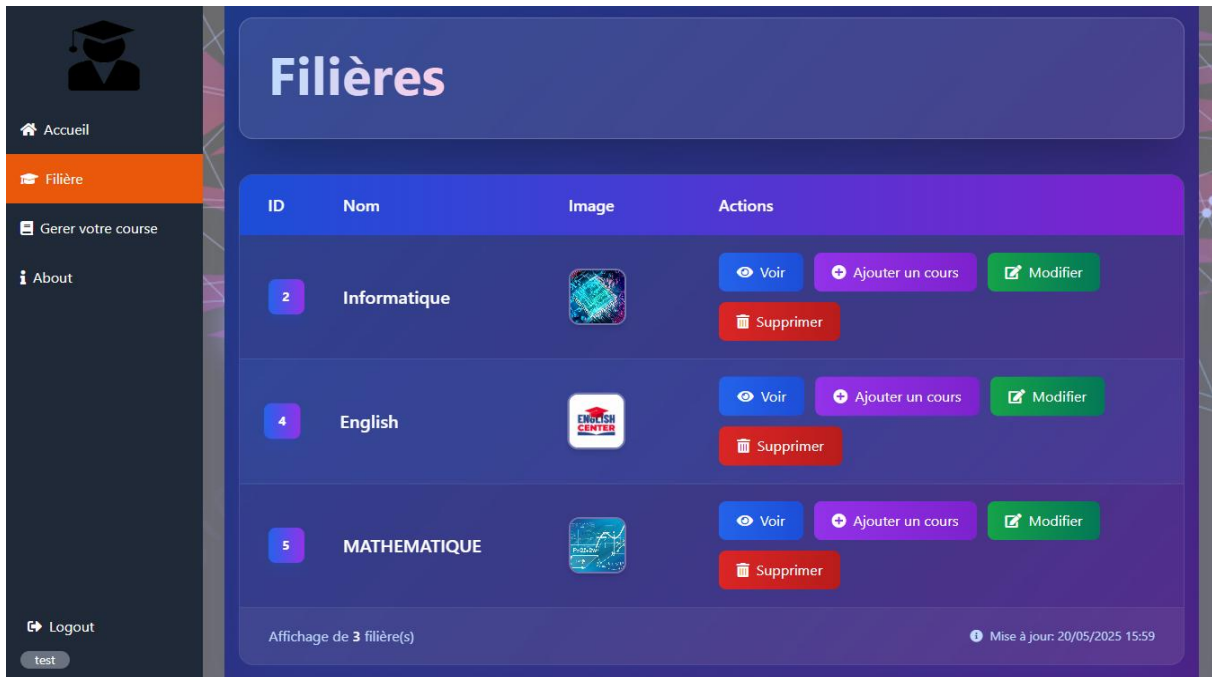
Accueil
Filière
Gerer votre course
About
Logout
test

Filières

| ID | Nom | Image | Actions |
|---|---|---|---|
| 2 | Informatique | | Voir Ajouter un cours Modifier Supprimer |
| 4 | English | ENGLISH CENTER | Voir Ajouter un cours Modifier Supprimer |
| 5 | MATHEMATIQUE | | Voir Ajouter un cours Modifier Supprimer |

Affichage de 3 filière(s)

Mise à jour: 20/05/2025 15:59